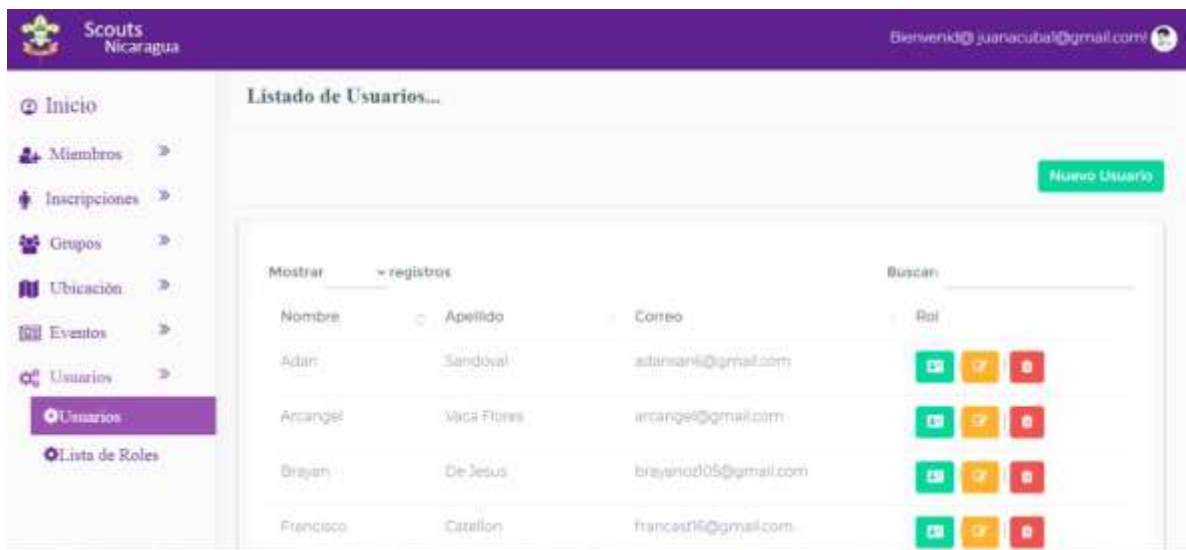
Scouts
Nicaragua

Bienvenid@ juanacubal@gmail.com!

Inicio
Miembros »
Inscripciones »
Grupos »
Ubicación »
Eventos »
Usuarios »
Usuarios
Lista de Roles

Listado de Usuarios...

Nuevo Usuario

Mostrar registros

Buscar:

| Nombre | Apellido | Correo | Rol |
|---|---|---|---|
| Adan | Sandoval | adansan6@gmail.com | |
| Arcangel | Vaca Flores | arcangel@gmail.com | |
| Brayan | De Jesus | brayanod05@gmail.com | |
| Francisco | Catellon | francast16@gmail.com | |